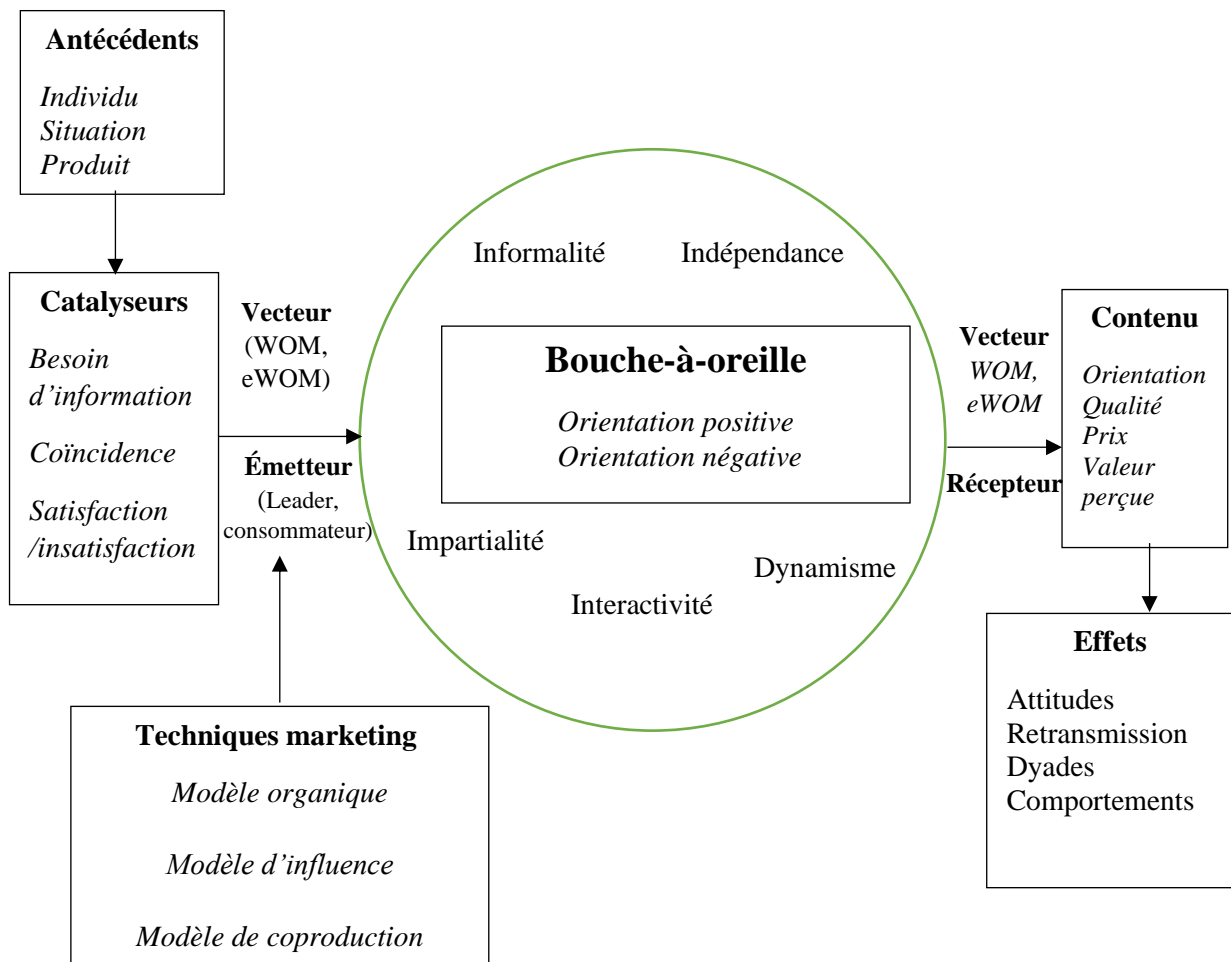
Antécédents

Individu
Situation
Produit

Catalyseurs

Besoin d'information

Coïncidence

Satisfaction /insatisfaction

Vecteur (WOM, eWOM)

Émetteur (Leader, consommateur)

Informalité Indépendance

Bouche-à-oreille

Orientation positive
Orientation négative

Impartialité

Dynamisme

Interactivité

Vecteur WOM, eWOM

Récepteur

Contenu

Orientation
Qualité
Prix
Valeur perçue

Effets

Attitudes
Retransmission
Dyades
Comportements

Techniques marketing

Modèle organique

Modèle d'influence

Modèle de coproduction